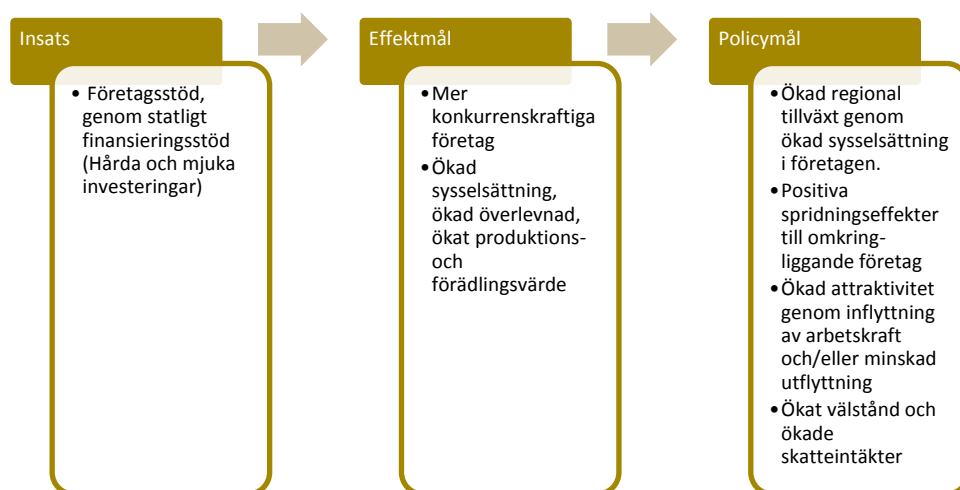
Insats

• Företagsstöd, genom statligt finansieringsstöd (Hårda och mjuka investeringar)

Effektmål

• Mer konkurrenskraftiga företag
• Ökad sysselsättning, ökad överlevnad, ökat produktions- och förädlingsvärde

Policymål

• Ökad regional tillväxt genom ökad sysselsättning i företagen.
• Positiva spridningseffekter till omkring- liggande företag
• Ökad attraktivitet genom inflyttning av arbetskraft och/eller minskad utflyttning
• Ökat välstånd och ökade skatteintäkter